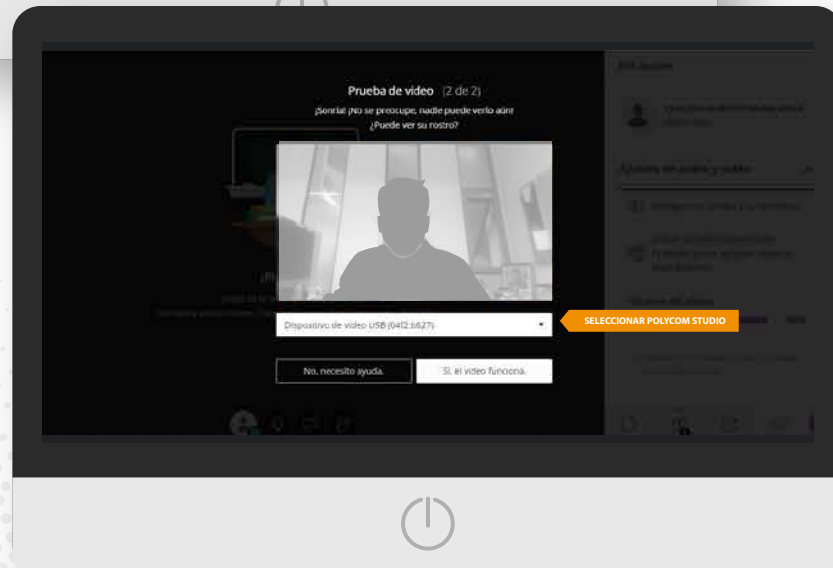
Prueba de video (2 de 2)

¡Sonría! ¡No se preocupe, nadie puede verlo aún!

¿Puede ver su rostro?

Dispositivo de video USB (04f2:b627)

SELECCIONAR POLYCOM STUDIO

No, necesito ayuda.

Sí, el video funciona.

Mi sesión

Ajustes de audio y video

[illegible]